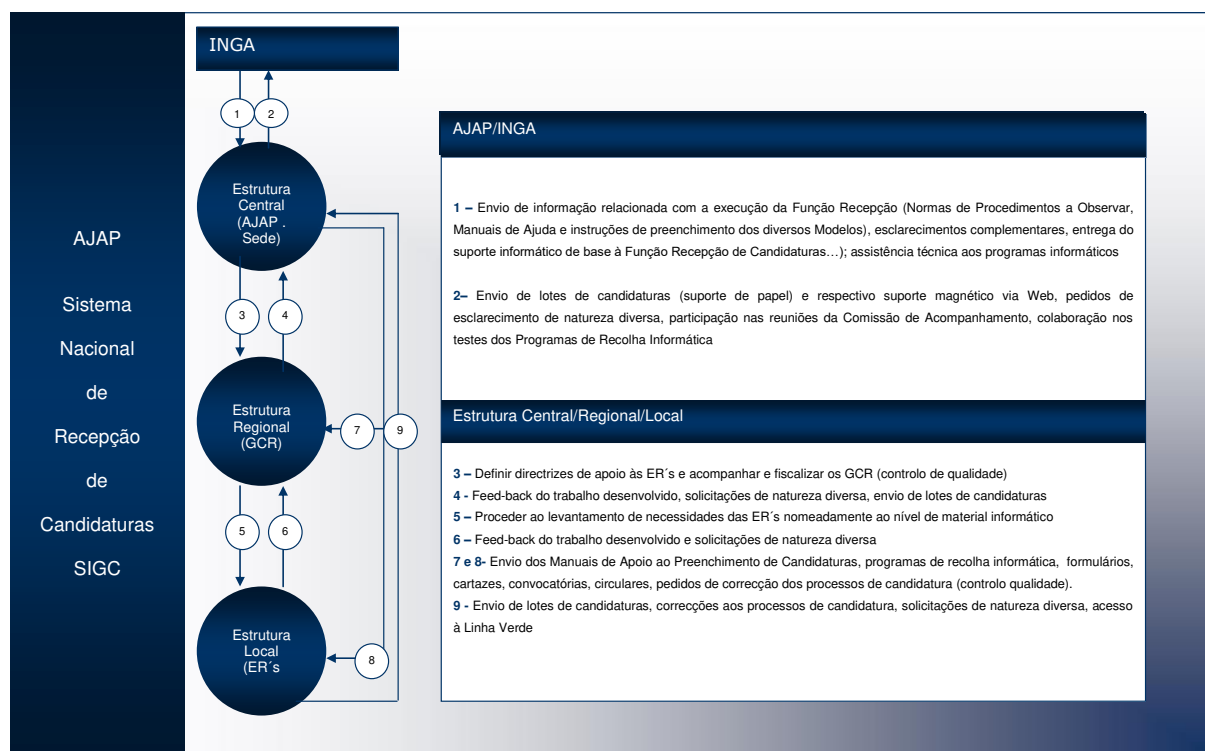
AJAP

Sistema Nacional de Recepção de Candidaturas SIGC

INGA

1

2

Estrutura Central (AJAP . Sede)

3

4

Estrutura Regional (GCR)

7

9

5

6

Estrutura Local (ER´s

8

AJAP/INGA

1 – Envio de informação relacionada com a execução da Função Recepção (Normas de Procedimentos a Observar, Manuais de Ajuda e instruções de preenchimento dos diversos Modelos), esclarecimentos complementares, entrega do suporte informático de base à Função Recepção de Candidaturas…); assistência técnica aos programas informáticos

2– Envio de lotes de candidaturas (suporte de papel) e respectivo suporte magnético via Web, pedidos de esclarecimento de natureza diversa, participação nas reuniões da Comissão de Acompanhamento, colaboração nos testes dos Programas de Recolha Informática

Estrutura Central/Regional/Local

3 – Definir directrizes de apoio às ER´s e acompanhar e fiscalizar os GCR (controlo de qualidade)
4 - Feed-back do trabalho desenvolvido, solicitações de natureza diversa, envio de lotes de candidaturas
5 – Proceder ao levantamento de necessidades das ER´s nomeadamente ao nível de material informático
6 – Feed-back do trabalho desenvolvido e solicitações de natureza diversa
7 e 8- Envio dos Manuais de Apoio ao Preenchimento de Candidaturas, programas de recolha informática, formulários, cartazes, convocatórias, circulares, pedidos de correcção dos processos de candidatura (controlo qualidade).
9 - Envio de lotes de candidaturas, correcções aos processos de candidatura, solicitações de natureza diversa, acesso à Linha Verde